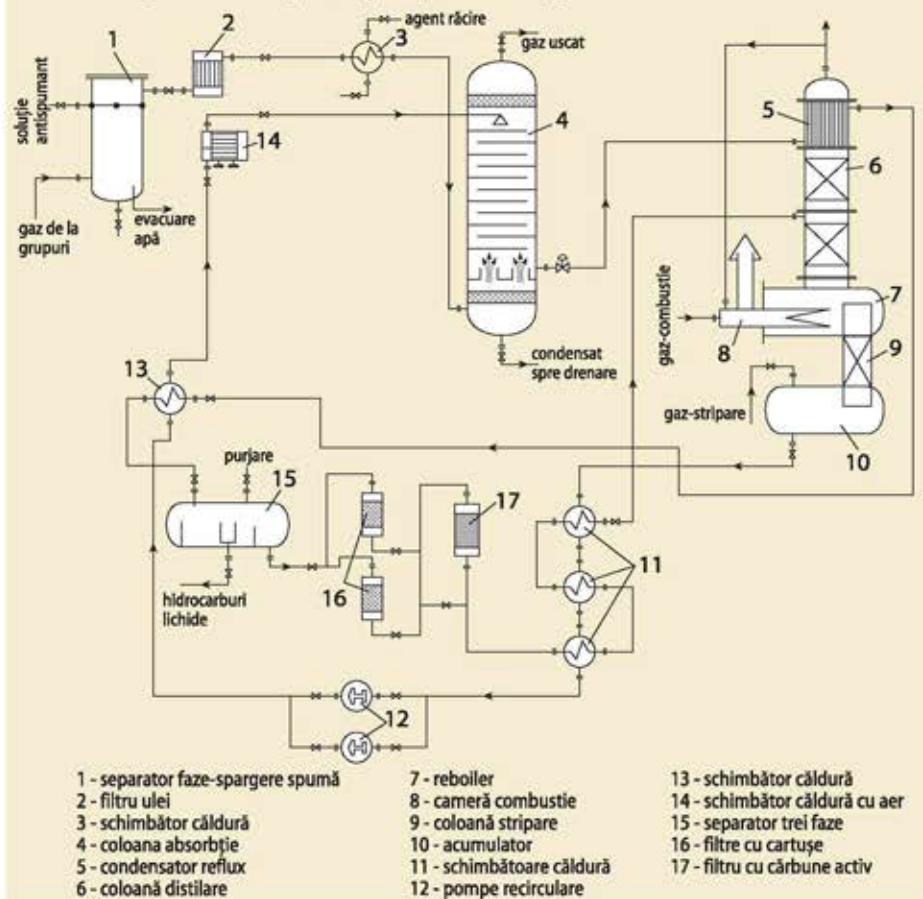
1
2
agent răcire
3
gaz uscat
soluţie antispumant
4
14
5
6
gaz de la grupuri
evacuare apă
gaz-combustie
7
8
9
condensat spre drenare
13
gaz-stripare
10
purjare
15
17
11
16
hidrocarburi lichide
12

1 - separator faze-spargere spumă
2 - filtru ulei
3 - schimbător căldură
4 - coloana absorbţie
5 - condensator reflux
6 - coloană distilare

7 - reboiler
8 - cameră combustie
9 - coloană stripare
10 - acumulator
11 - schimbătoare căldură
12 - pompe recirculare

13 - schimbător căldură
14 - schimbător căldură cu aer
15 - separator trei faze
16 - filtre cu cartuşe
17 - filtru cu cărbune activ